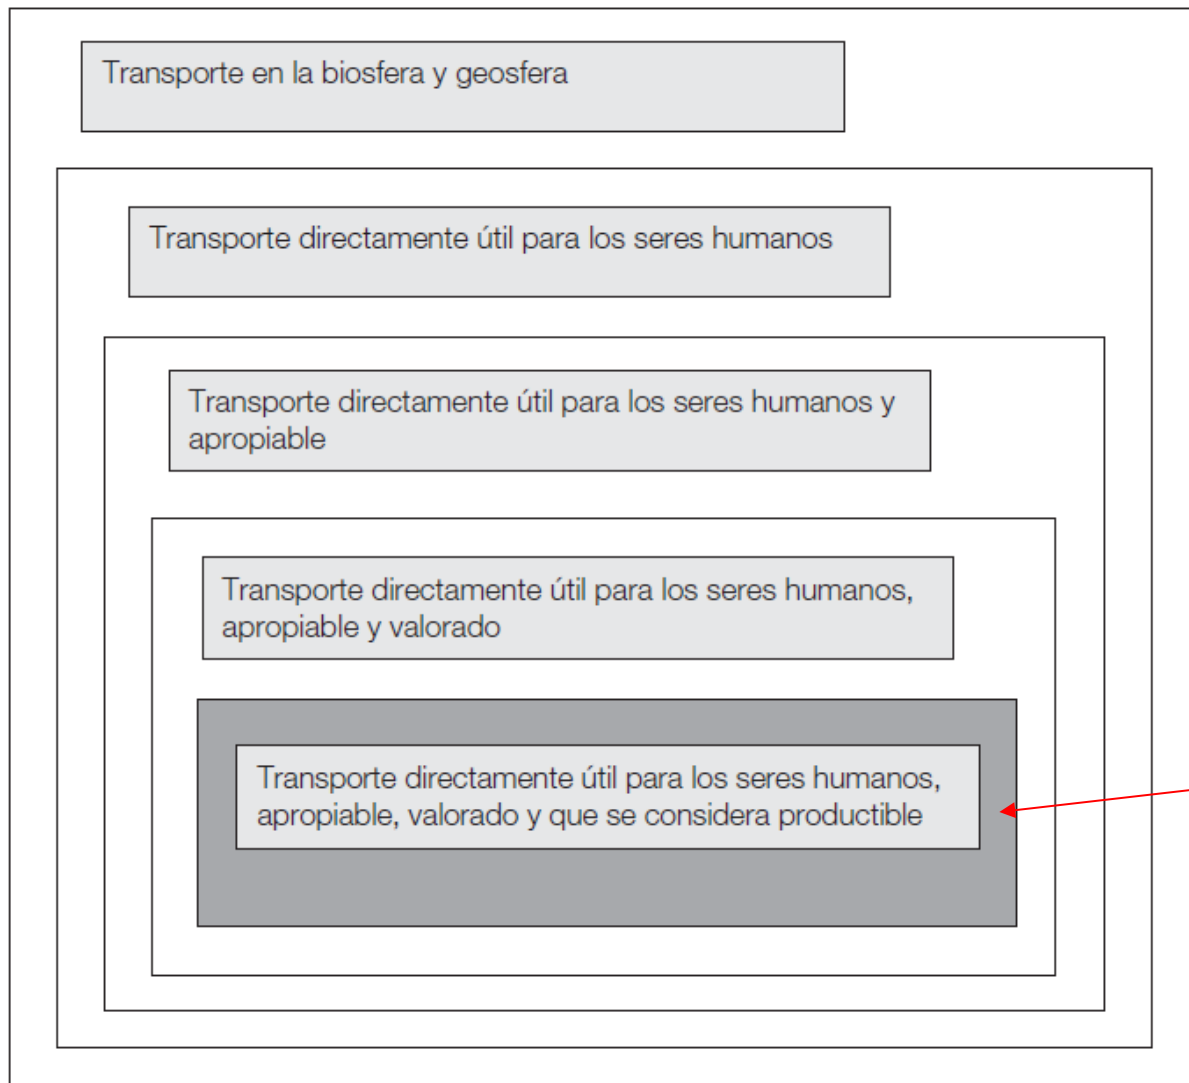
Transporte en la biosfera y geosfera

Transporte directamente útil para los seres humanos

Transporte directamente útil para los seres humanos y apropiable

Transporte directamente útil para los seres humanos, apropiable y valorado

Transporte directamente útil para los seres humanos, apropiable, valorado y que se considera productible